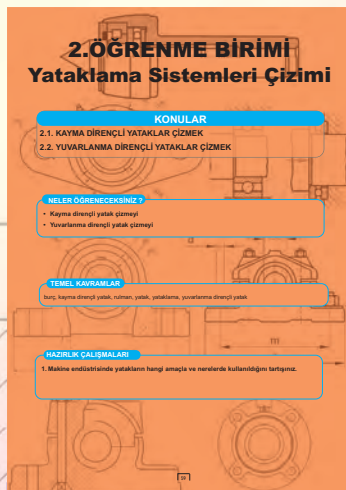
2.ÖĞRENME BİRİMİ
Yataklama Sistemleri Çizimi

KONULAR
2.1. KAYMA DİRENÇLİ YATAKLAR ÇİZMEK
2.2. YUVARLANMA DİRENÇLİ YATAKLAR ÇİZMEK

NELER ÖĞRENECEKSİNİZ ?
• Kayma dirençli yatak çizmeyi
• Yuvarlanma dirençli yatak çizmeyi

TEMEL KAVRAMLAR
burç, ikayma dirençli yatak, rulman, yatak, yataklama, yuvarlanma dirençli yatak

HAZIRLIK ÇALIŞMALARI
1. Makine endüstrisinde yatakların hangi amaçla ve nerelerde kullanıldığını tartışınız.

59